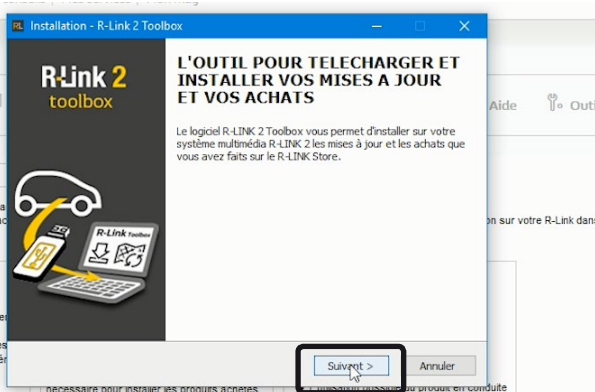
Installation - R-Link 2 Toolbox

R-Link 2
toolbox

L'OUTIL POUR TELECHARGER ET INSTALLER VOS MISES A JOUR ET VOS ACHATS

Le logiciel R-LINK 2 Toolbox vous permet d'installer sur votre système multimédia R-LINK 2 les mises à jour et les achats que vous avez faits sur le R-LINK Store.

R-Link Toolbox

Suivant >

Annuler

Aide

Outi

on sur votre R-Link dans

nécessaire pour installer les produits achetés

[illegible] du produit en conduite